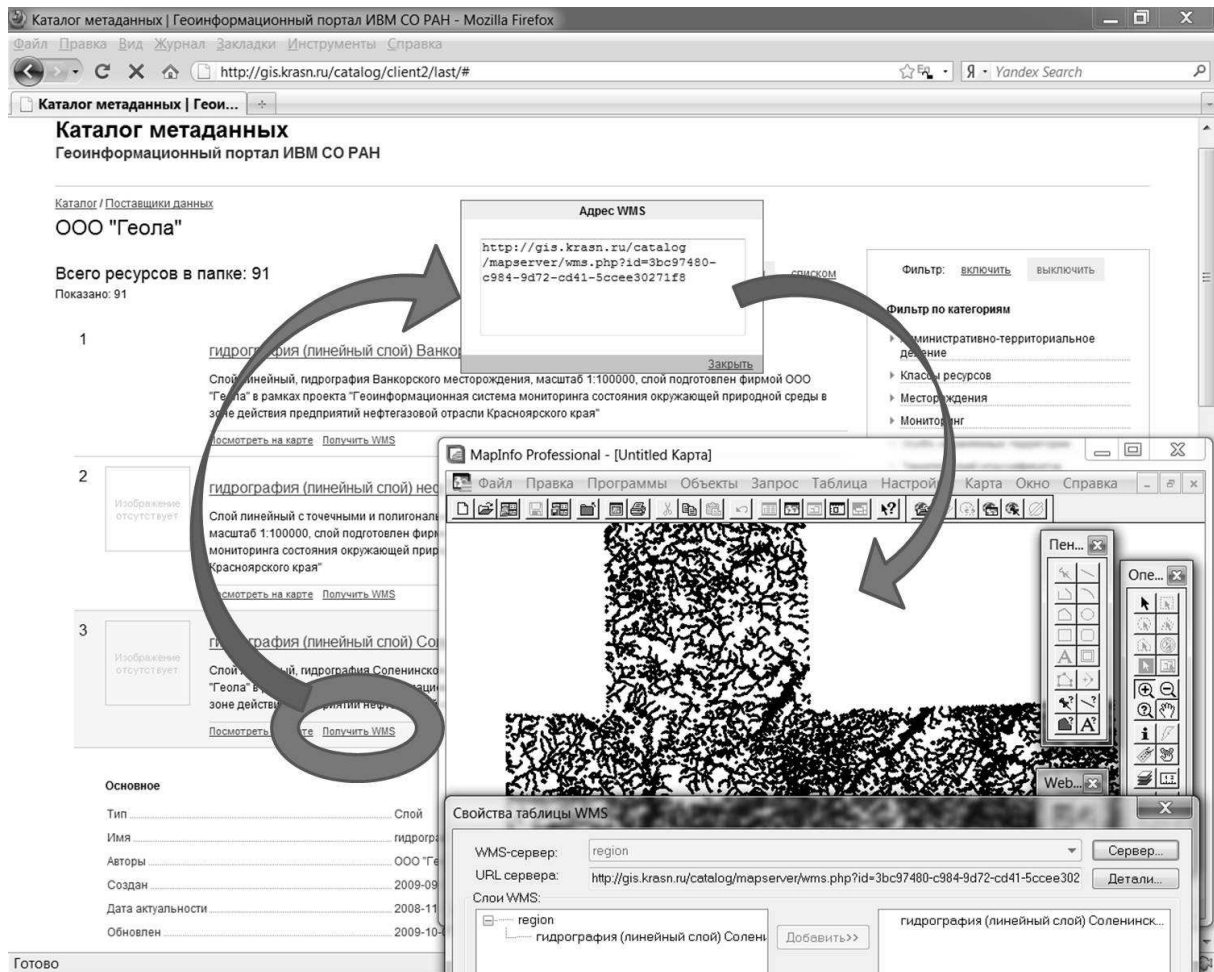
Каталог метаданных | Геоинформационный портал ИВМ СО РАН - Mozilla Firefox

Файл Правка Вид Журнал Закладки Инструменты Справка

http://gis.krasn.ru/catalog/client2/last/#

Я · Yandex Search

Каталог метаданных | Геои...

Каталог метаданных
Геоинформационный портал ИВМ СО РАН

Каталог / Поставщики данных

ООО "Геола"

Всего ресурсов в папке: 91
Показано: 91

Адрес WMS

http://gis.krasn.ru/catalog/mapserver/wms.php?id=3bc97480-c984-9d72-cd41-5ccee30271f8

Закрыть

списком

Фильтр: включить выключить

Фильтр по категориям

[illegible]министративно-территориальное деление

Классы ресурсов

Месторождения

Мониторинг

1

гидрография (линейный слой) Ванкор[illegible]

Слой линейный, гидрография Ванкорского месторождения, масштаб 1:100000, слой подготовлен фирмой ООО "Геола" в рамках проекта "Геоинформационная система мониторинга состояния окружающей природной среды в зоне действия предприятий нефтегазовой отрасли Красноярского края"

Посмотреть на карте Получить WMS

2

Изображение отсутствует

гидрография (линейный слой) не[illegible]

Слой линейный с точечными и полигональ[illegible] масштаб 1:100000, слой подготовлен фирм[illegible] мониторинга состояния окружающей прир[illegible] Красноярского края"

Посмотреть на карте Получить WMS

3

Изображение отсутствует

ги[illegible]рафия (линейный слой) Со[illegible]

Слой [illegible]ый, гидрография Соленинско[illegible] "Геола" в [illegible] зоне действи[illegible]

Посмотреть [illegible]те Получить WMS

Основное

Тип Слой
Имя гидрогра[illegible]
Авторы ООО "Ге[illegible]
Создан 2009-09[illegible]
Дата актуальности 2008-11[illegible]
Обновлен 2009-10-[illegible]

Готово

MapInfo Professional - [Untitled Карта]

Файл Правка Программы Объекты Запрос Таблица Настройки Карта Окно Справка

Пен...

Опе...

Web...

Свойства таблицы WMS

WMS-сервер: region

Сервер...

URL сервера: http://gis.krasn.ru/catalog/mapserver/wms.php?id=3bc97480-c984-9d72-cd41-5ccee302

Детали...

Слои WMS:

region

гидрография (линейный слой) Солени

Добавить>>

гидрография (линейный слой) Соленинск...